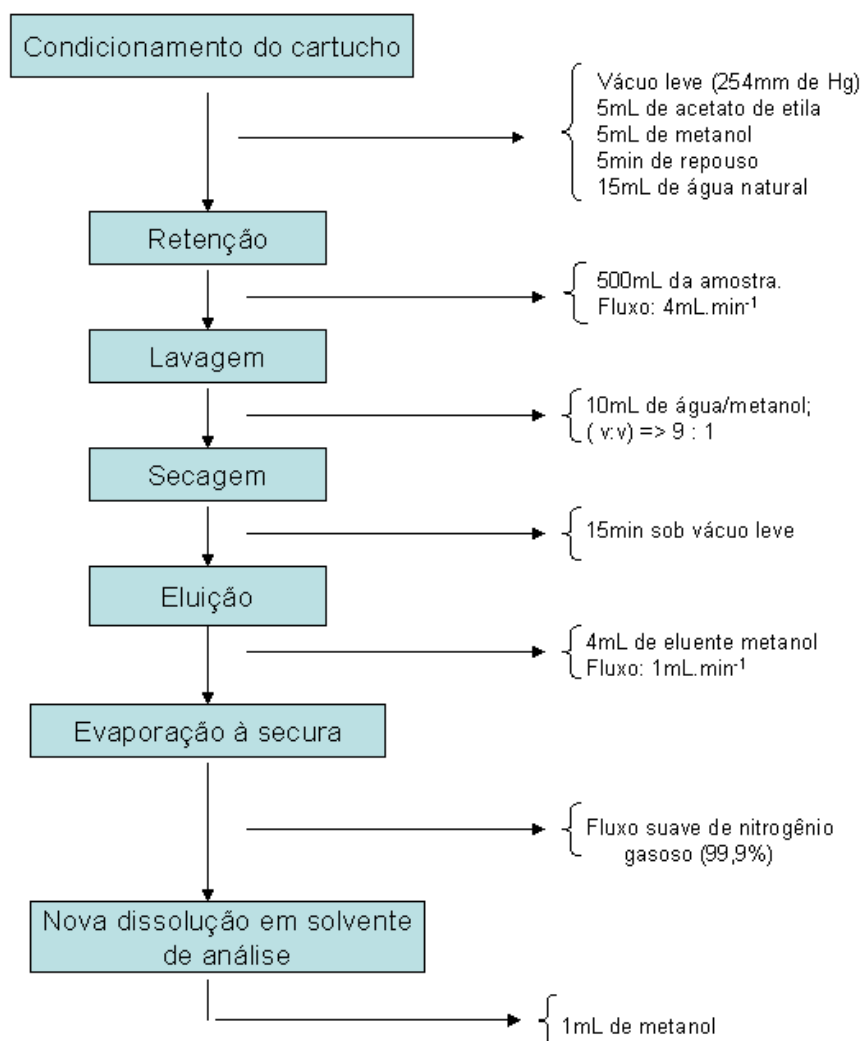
Condicionamento do cartucho

Vácuo leve (254mm de Hg)
5mL de acetato de etila
5mL de metanol
5min de repouso
15mL de água natural

Retenção

500mL da amostra.
Fluxo: 4mL.min$^{-1}$

Lavagem

10mL de água/metanol;
( v:v) => 9 : 1

Secagem

15min sob vácuo leve

Eluição

4mL de eluente metanol
Fluxo: 1mL.min$^{-1}$

Evaporação à secura

Fluxo suave de nitrogênio gasoso (99,9%)

Nova dissolução em solvente de análise

1mL de metanol